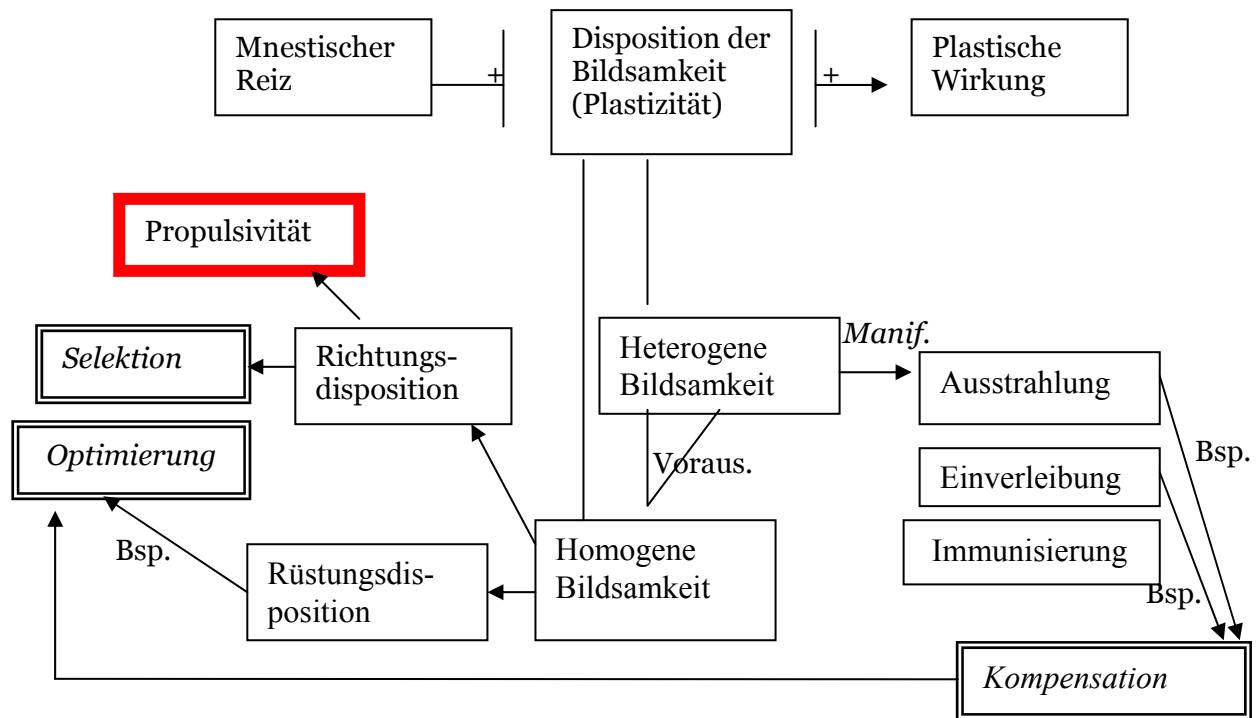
Mnestischer Reiz

+

Disposition der Bildsamkeit (Plastizität)

+

Plastische Wirkung

Propulsivität

Selektion

Richtungsdisposition

Optimierung

Heterogene Bildsamkeit

Manif.

Ausstrahlung

Voraus.

Bsp.

Einverleibung

Immunisierung

Bsp.

Rüstungsdisposition

Homogene Bildsamkeit

Bsp.

Kompensation